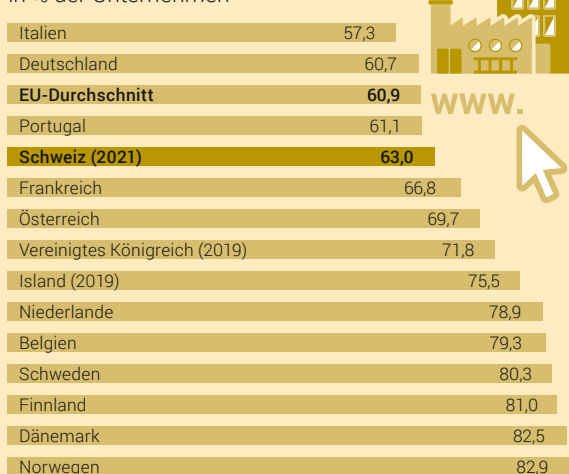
Italien 57,3
Deutschland 60,7
**EU-Durchschnitt** **60,9**
Portugal 61,1
**Schweiz (2021)** **63,0**
Frankreich 66,8
Österreich 69,7
Vereinigtes Königreich (2019) 71,8
Island (2019) 75,5
Niederlande 78,9
Belgien 79,3
Schweden 80,3
Finnland 81,0
Dänemark 82,5
Norwegen 82,9

www.